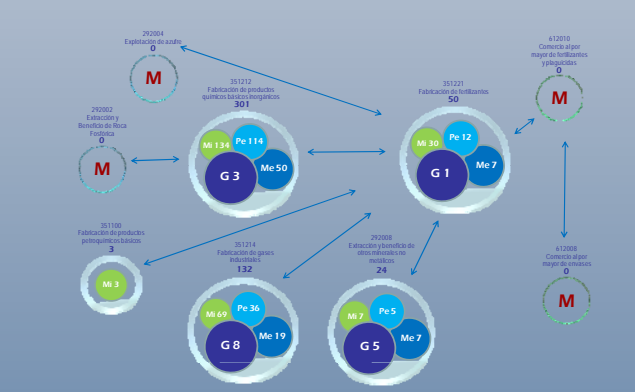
292004
Explotación de azufre
0

M

351212
Fabricación de productos químicos básicos inorgánicos
301

Mi 134
Pe 114
G 3
Me 50

292002
Extracción y Beneficio de Roca Fosfórica
0

M

351100
Fabricación de productos petroquímicos básicos
3

Mi 3

351214
Fabricación de gases industriales
132

Mi 69
Pe 36
G 8
Me 19

351221
Fabricación de fertilizantes
50

Mi 30
Pe 12
G 1
Me 7

292008
Extracción y beneficio de otros minerales no metálicos
24

Mi 7
Pe 5
G 5
Me 7

612010
Comercio al por mayor de fertilizantes y plaguicidas
0

M

612008
Comercio al por mayor de envases
0

M